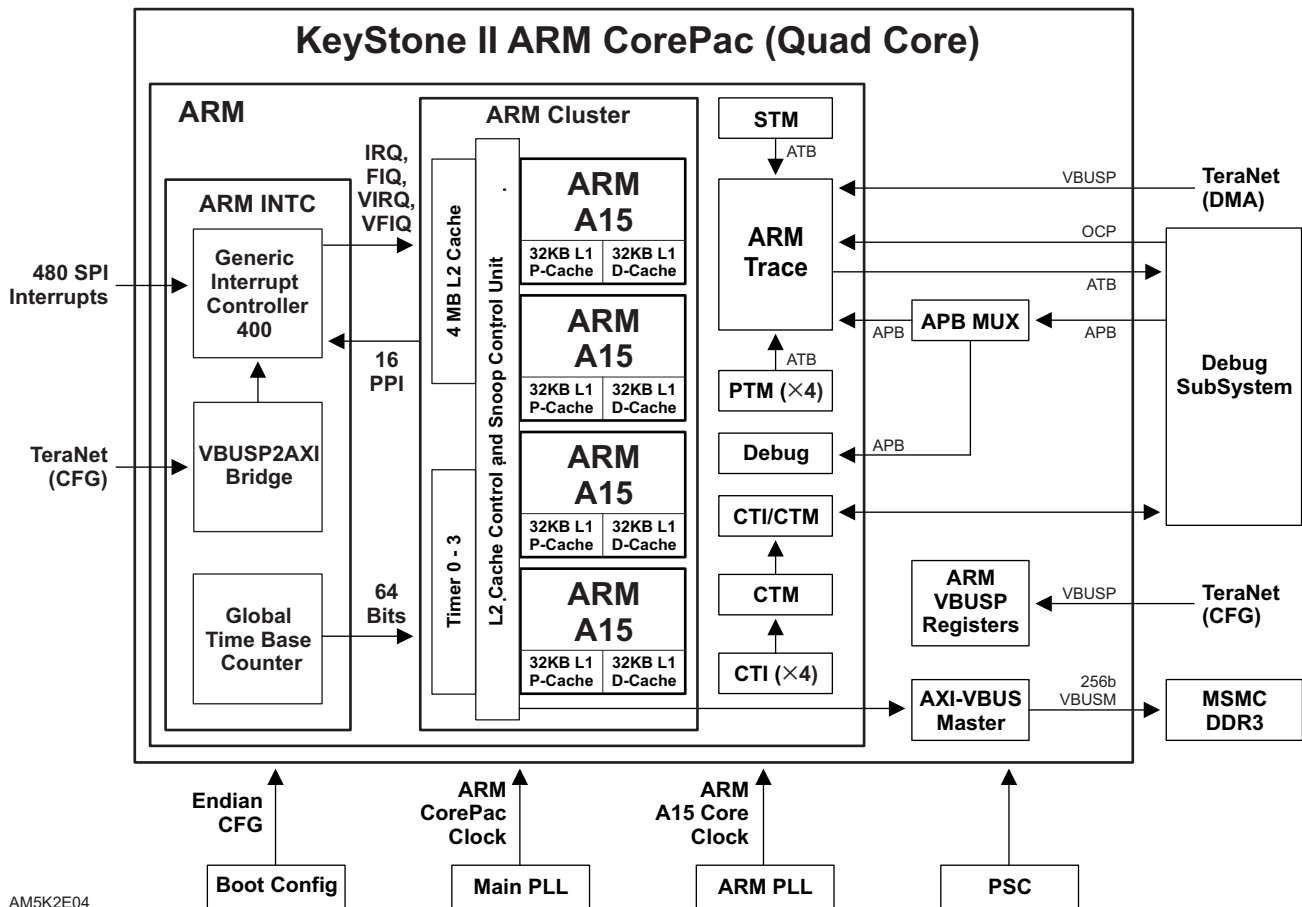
KeyStone II ARM CorePac (Quad Core)

ARM

ARM INTC

480 SPI Interrupts

Generic Interrupt Controller 400

IRQ, FIQ, VIRQ, VFIQ

16 PPI

TeraNet (CFG)

VBUSP2AXI Bridge

Global Time Base Counter

64 Bits

ARM Cluster

4 MB L2 Cache

Timer 0 - 3

L2 Cache Control and Snoop Control Unit

ARM A15
32KB L1 P-Cache | 32KB L1 D-Cache

ARM A15
32KB L1 P-Cache | 32KB L1 D-Cache

ARM A15
32KB L1 P-Cache | 32KB L1 D-Cache

ARM A15
32KB L1 P-Cache | 32KB L1 D-Cache

STM

ATB

ARM Trace

ATB

PTM (×4)

Debug

CTI/CTM

CTM

CTI (×4)

VBUSP

TeraNet (DMA)

OCP

ATB

APB

APB MUX

APB

APB

Debug SubSystem

ARM VBUSP Registers

VBUSP

TeraNet (CFG)

AXI-VBUS Master

256b VBUSM

MSMC DDR3

Endian CFG

ARM CorePac Clock

ARM A15 Core Clock

Boot Config

Main PLL

ARM PLL

PSC

AM5K2E04